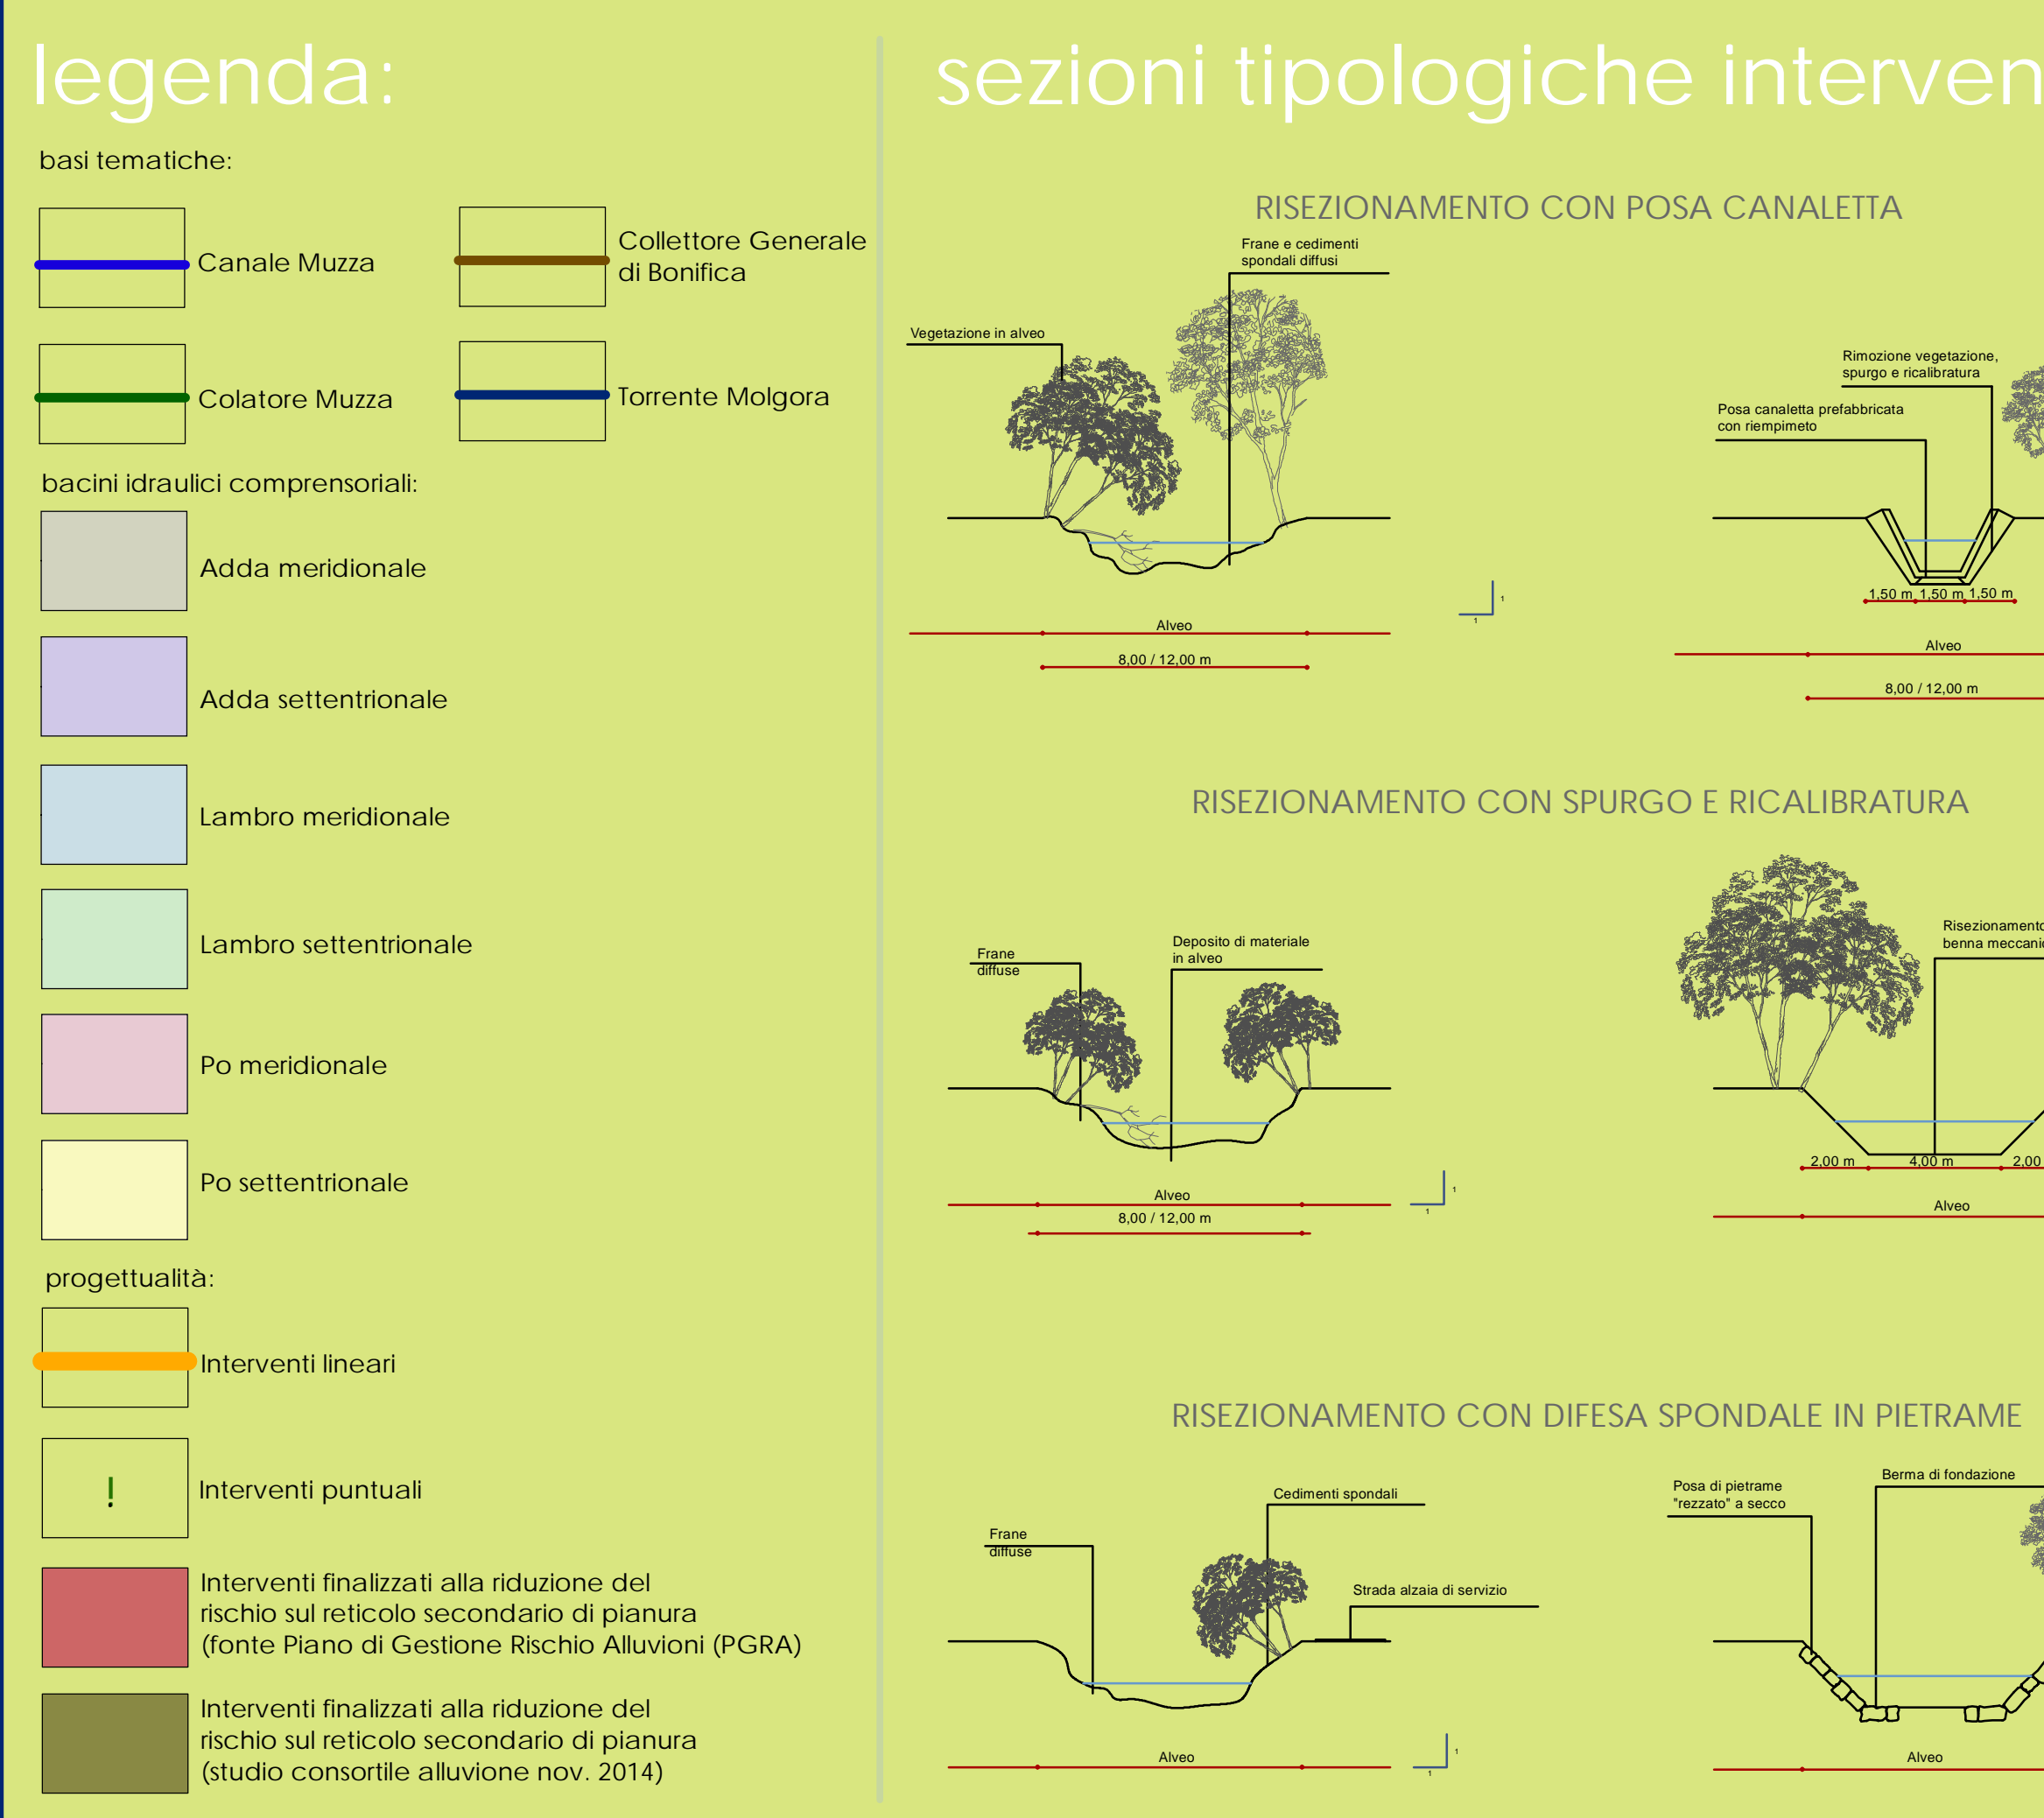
legenda:

basi tematiche:

Canale Muzza

Collettore Generale di Bonifica

Colatore Muzza

Torrente Molgora

bacini idraulici comprensoriali:

Adda meridionale

Adda settentrionale

Lambro meridionale

Lambro settentrionale

Po meridionale

Po settentrionale

progettualità:

Interventi lineari

!

Interventi puntuali

Interventi finalizzati alla riduzione del rischio sul reticolo secondario di pianura (fonte Piano di Gestione Rischio Alluvioni (PGRA)

Interventi finalizzati alla riduzione del rischio sul reticolo secondario di pianura (studio consortile alluvione nov. 2014)

sezioni tipologiche interven

RISEZIONAMENTO CON POSA CANALETTA

Frane e cedimenti spondali diffusi

Vegetazione in alveo

Alveo

8,00 / 12,00 m

Rimozione vegetazione, spurgo e ricalibratura

Posa canaletta prefabbricata con riempimeto

1,50 m 1,50 m 1,50 m

Alveo

8,00 / 12,00 m

RISEZIONAMENTO CON SPURGO E RICALIBRATURA

Frane diffuse

Deposito di materiale in alveo

Alveo

8,00 / 12,00 m

Risezionamento benna meccani

2,00 m 4,00 m 2,00

Alveo

RISEZIONAMENTO CON DIFESA SPONDALE IN PIETRAME

Cedimenti spondali

Frane diffuse

Strada alzaia di servizio

Alveo

Posa di pietrame "rezzato" a secco

Berma di fondazione

Alveo